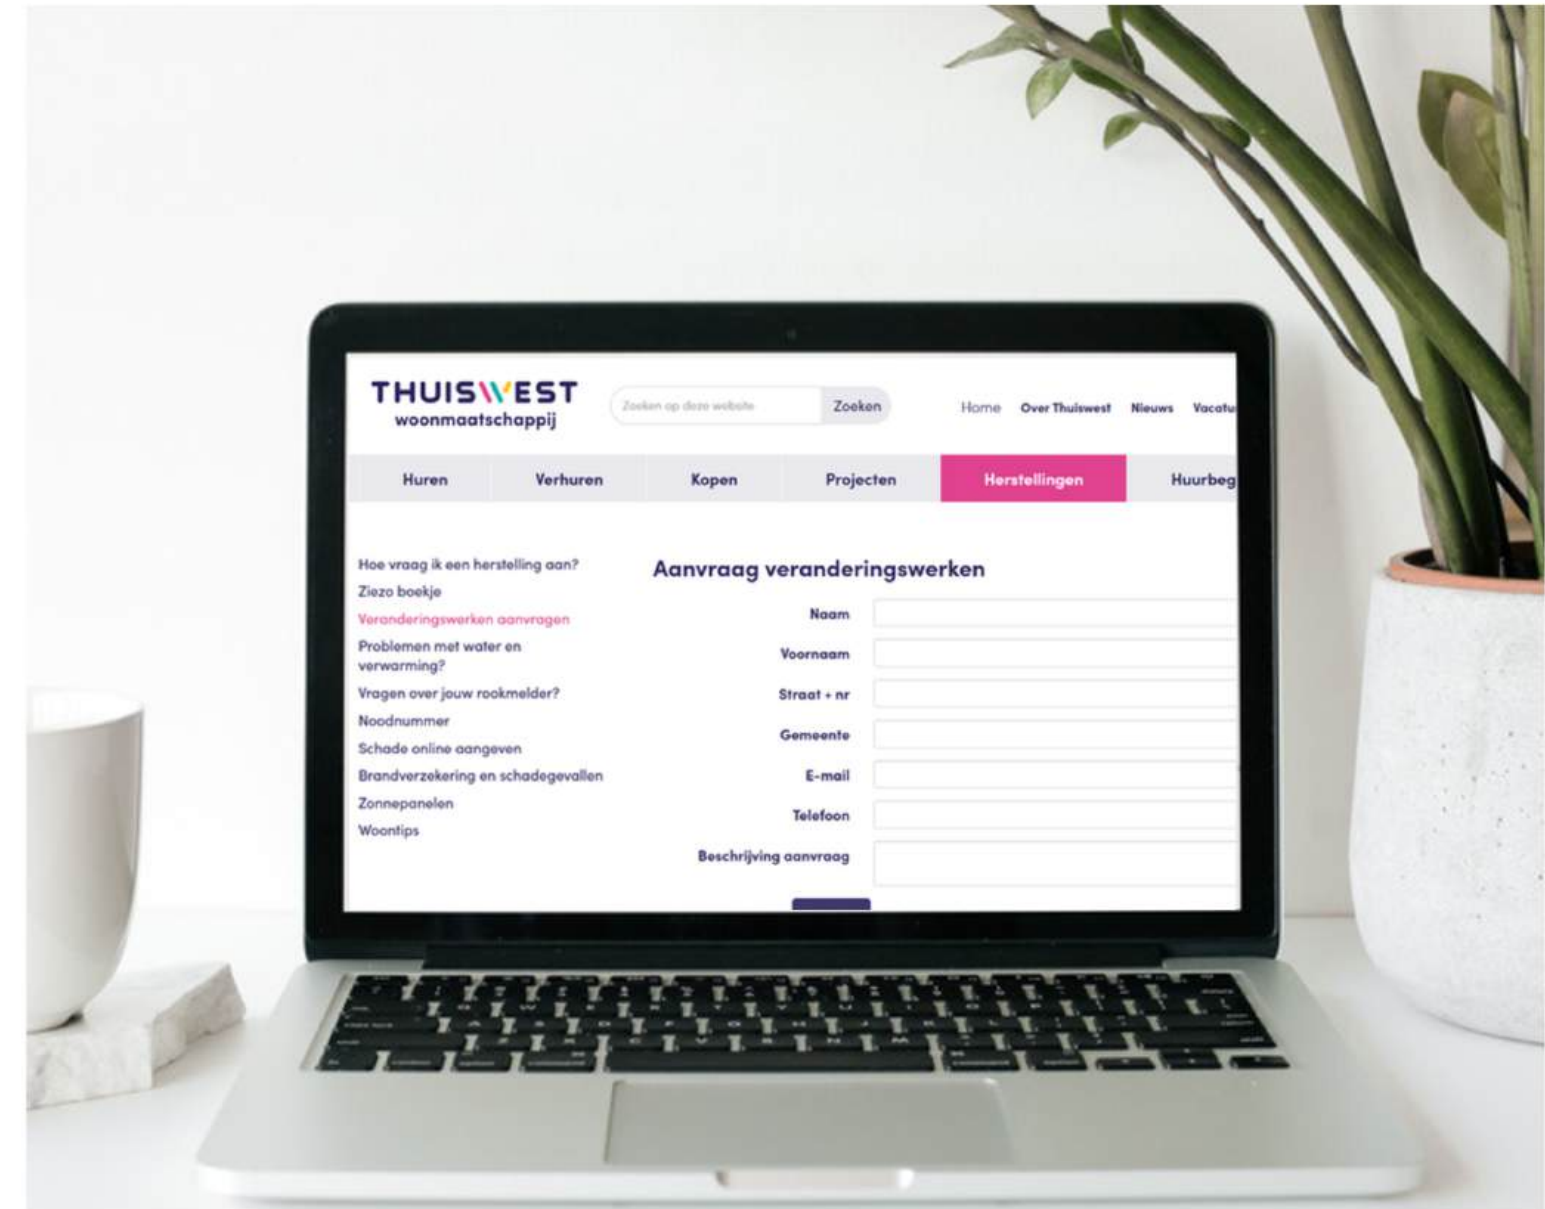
THUISWEST woonmaatschappij

Zoeken op deze website Zoeken

Home Over Thuiswest Nieuws Vacatu

Huren Verhuren Kopen Projecten Herstellingen Huurbeg

Hoe vraag ik een herstelling aan?
Ziezo boekje
Veranderingswerken aanvragen
Problemen met water en verwarming?
Vragen over jouw rookmelder?
Noodnummer
Schade online aangeven
Brandverzekering en schadegevallen
Zonnepanelen
Woontips

Aanvraag veranderingswerken

Naam
Voornaam
Straat + nr
Gemeente
E-mail
Telefoon
Beschrijving aanvraag